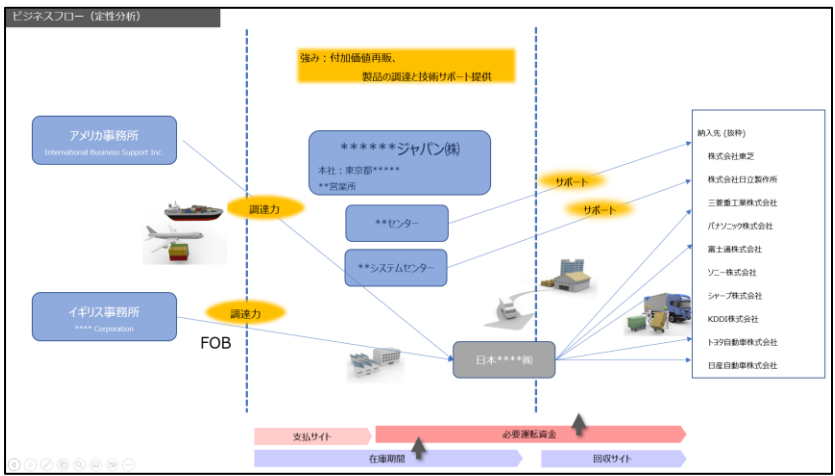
ビジネスフロー（定性分析）

強み：付加価値再販、
製品の調達と技術サポート提供

アメリカ事務所
International Business Support Inc.

******ジャパン㈱
本社：東京都*****
**営業所

**センター

**システムセンター

調達力

サポート

サポート

イギリス事務所
**** Corporation

調達力

FOB

日本****㈱

納入先（抜粋）
株式会社東芝
株式会社日立製作所
三菱重工業株式会社
パナソニック株式会社
富士通株式会社
ソニー株式会社
シャープ株式会社
KDDI株式会社
トヨタ自動車株式会社
日産自動車株式会社

支払サイト
必要運転資金
在庫期間
回収サイト